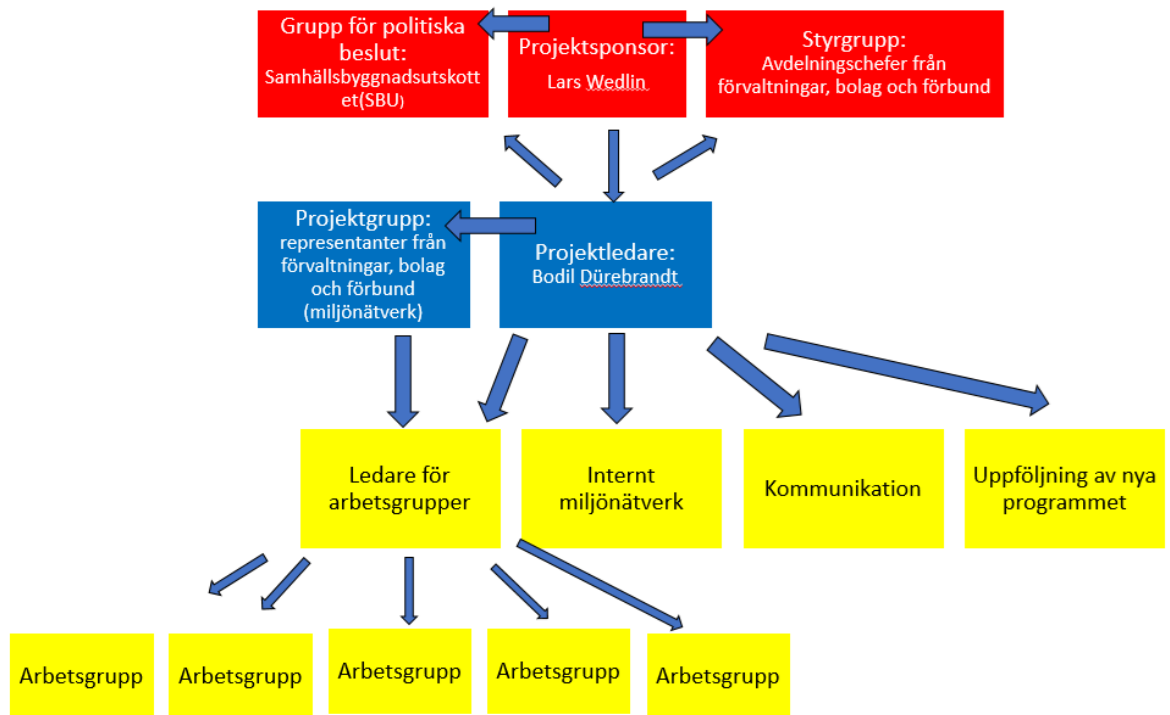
Grupp för politiska beslut: Samhällsbyggnadsutskott et(SBU)

Projektsponsor: Lars Wedlin

Styrgrupp: Avdelningschefer från förvaltningar, bolag och förbund

Projektgrupp: representanter från förvaltningar, bolag och förbund (miljönätverk)

Projektledare: Bodil Dürebrandt

Ledare för arbetsgrupper

Internt miljönätverk

Kommunikation

Uppföljning av nya programmet

Arbetsgrupp

Arbetsgrupp

Arbetsgrupp

Arbetsgrupp

Arbetsgrupp